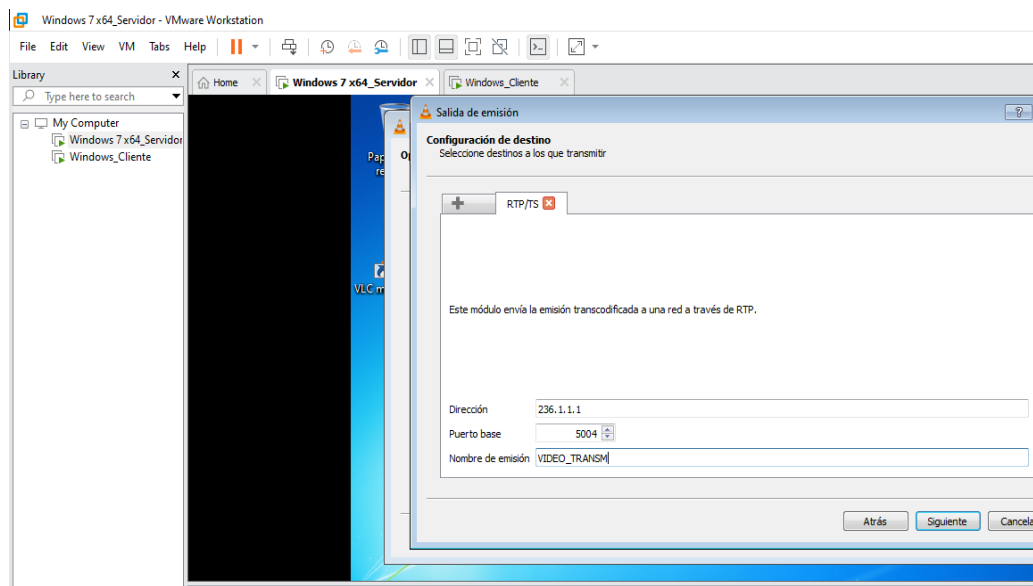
Windows 7 x64_Servidor - VMware Workstation

File Edit View VM Tabs Help

Library
Type here to search
My Computer
Windows 7 x64_Servidor
Windows_Cliente

Home
Windows 7 x64_Servidor
Windows_Cliente

Pap re
Op
VLC m

Salida de emisión
?

Configuración de destino
Seleccione destinos a los que transmitir

+
RTP/TS

Este módulo envía la emisión transcodificada a una red a través de RTP.

Dirección 236.1.1.1
Puerto base 5004
Nombre de emisión VIDEO_TRANSM

Atrás
Siguiente
Cancela